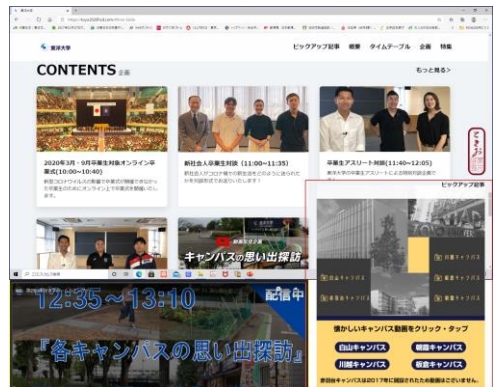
東洋大学

ピックアップ記事　概要　タイムテーブル　企画　特集

CONTENTS 企画

もっと見る >

2020年3月・9月卒業生対象オンライン卒業式(10:00~10:40)

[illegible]

新社会人卒業生対談（11:00~11:35）

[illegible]

卒業生アスリート対談(11:40~12:05)

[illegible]

ピックアップ記事

キャンパスの思い出探訪

白山キャンパス

朝霞キャンパス

川越キャンパス

板倉キャンパス

12:35~13:10

配信中

『各キャンパスの思い出探訪』

懐かしいキャンパス動画をクリック・タップ

白山キャンパス　朝霞キャンパス

川越キャンパス　板倉キャンパス

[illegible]キャンパスは2017年に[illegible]